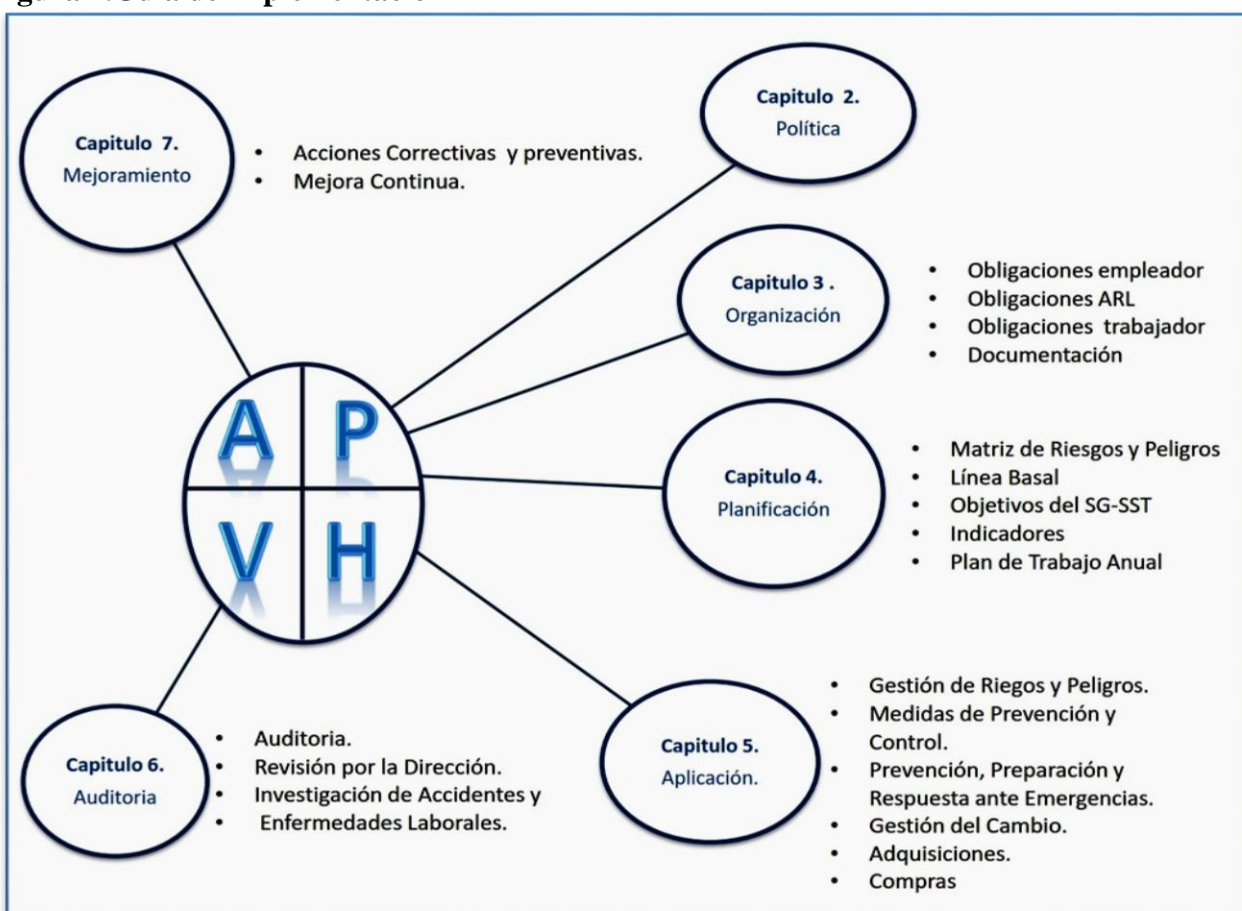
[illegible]

Capitulo 7.
Mejoramiento

- Acciones Correctivas y preventivas.
- Mejora Continua.

Capitulo 2.
Política

Capitulo 3 .
Organización

- Obligaciones empleador
- Obligaciones ARL
- Obligaciones trabajador
- Documentación

A P
V H

Capitulo 4.
Planificación

- Matriz de Riesgos y Peligros
- Línea Basal
- Objetivos del SG-SST
- Indicadores
- Plan de Trabajo Anual

Capitulo 6.
Auditoria

- Auditoria.
- Revisión por la Dirección.
- Investigación de Accidentes y Enfermedades Laborales.

Capitulo 5.
Aplicación.

- Gestión de Riegos y Peligros.
- Medidas de Prevención y Control.
- Prevención, Preparación y Respuesta ante Emergencias.
- Gestión del Cambio.
- Adquisiciones.
- Compras